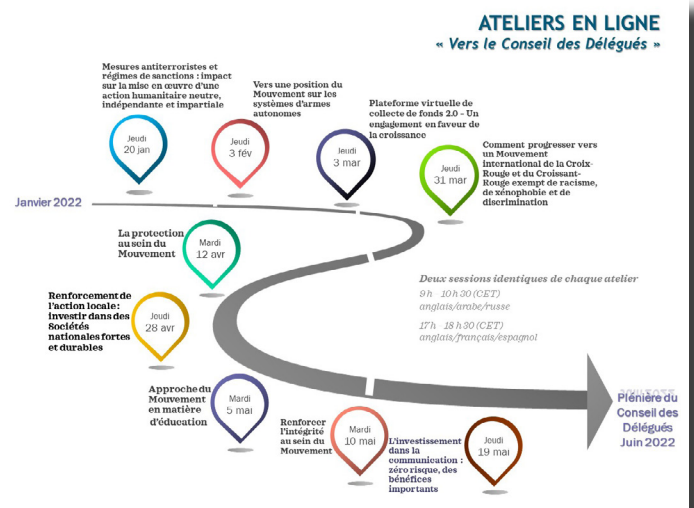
ATELIERS EN LIGNE
« Vers le Conseil des Délégués »

Mesures antiterroristes et régimes de sanctions : impact sur la mise en œuvre d'une action humanitaire neutre, indépendante et impartiale

Jeudi
20 jan

Vers une position du Mouvement sur les systèmes d'armes autonomes

Jeudi
3 fév

Plateforme virtuelle de collecte de fonds 2.0 – Un engagement en faveur de la croissance

Jeudi
3 mar

Comment progresser vers un Mouvement international de la Croix-Rouge et du Croissant-Rouge exempt de racisme, de xénophobie et de discrimination

Jeudi
31 mar

Janvier 2022

La protection au sein du Mouvement

Mardi
12 avr

Renforcement de l'action locale : investir dans des Sociétés nationales fortes et durables

Jeudi
28 avr

Deux sessions identiques de chaque atelier
9 h 10 h 30 (CET)
anglais/arabe/russe
17 h 18 h 30 (CET)
anglais/français/espagnol

Approche du Mouvement en matière d'éducation

Mardi
5 mai

Renforcer l'intégrité au sein du Mouvement

Mardi
10 mai

L'investissement dans la communication : zéro risque, des bénéfices importants

Jeudi
19 mai

Plénière du Conseil des Délégués
Juin 2022